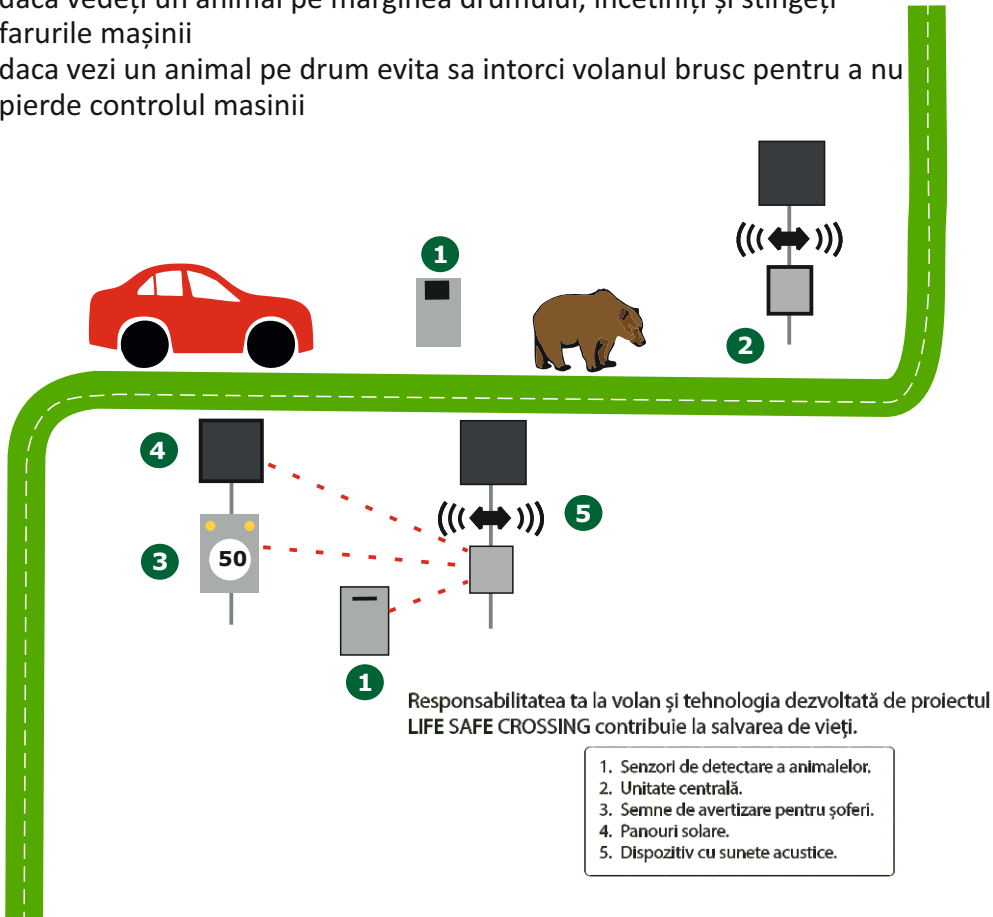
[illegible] farurile mașinii
daca vezi un animal pe drum evita sa intorci volanul brusc pentru a nu pierde controlul masinii

1

2

4

5

3

50

1

Responsabilitatea ta la volan și tehnologia dezvoltată de proiectul LIFE SAFE CROSSING contribuie la salvarea de vieți.

1. Senzori de detectare a animalelor.
2. Unitate centrală.
3. Semne de avertizare pentru șoferi.
4. Panouri solare.
5. Dispozitiv cu sunete acustice.